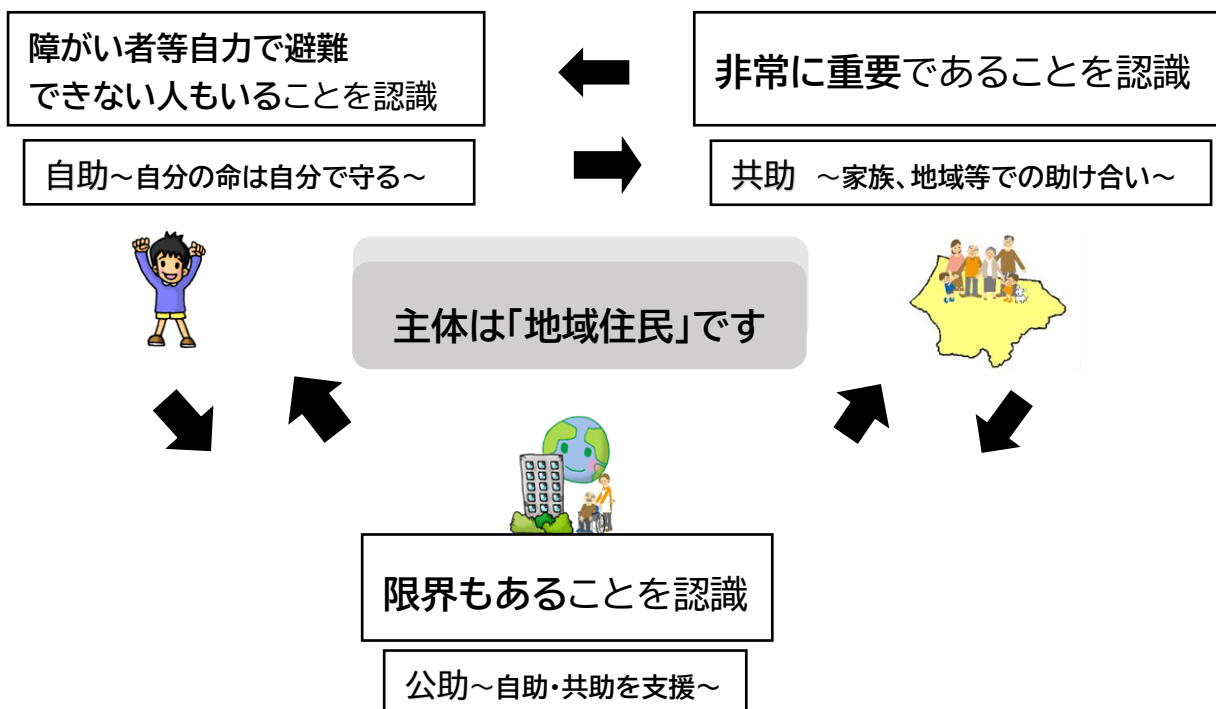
障がい者等自力で避難できない人もいることを認識

非常に重要であることを認識

自助～自分の命は自分で守る～

共助 ～家族、地域等での助け合い～

主体は「地域住民」です

限界もあることを認識

公助～自助・共助を支援～